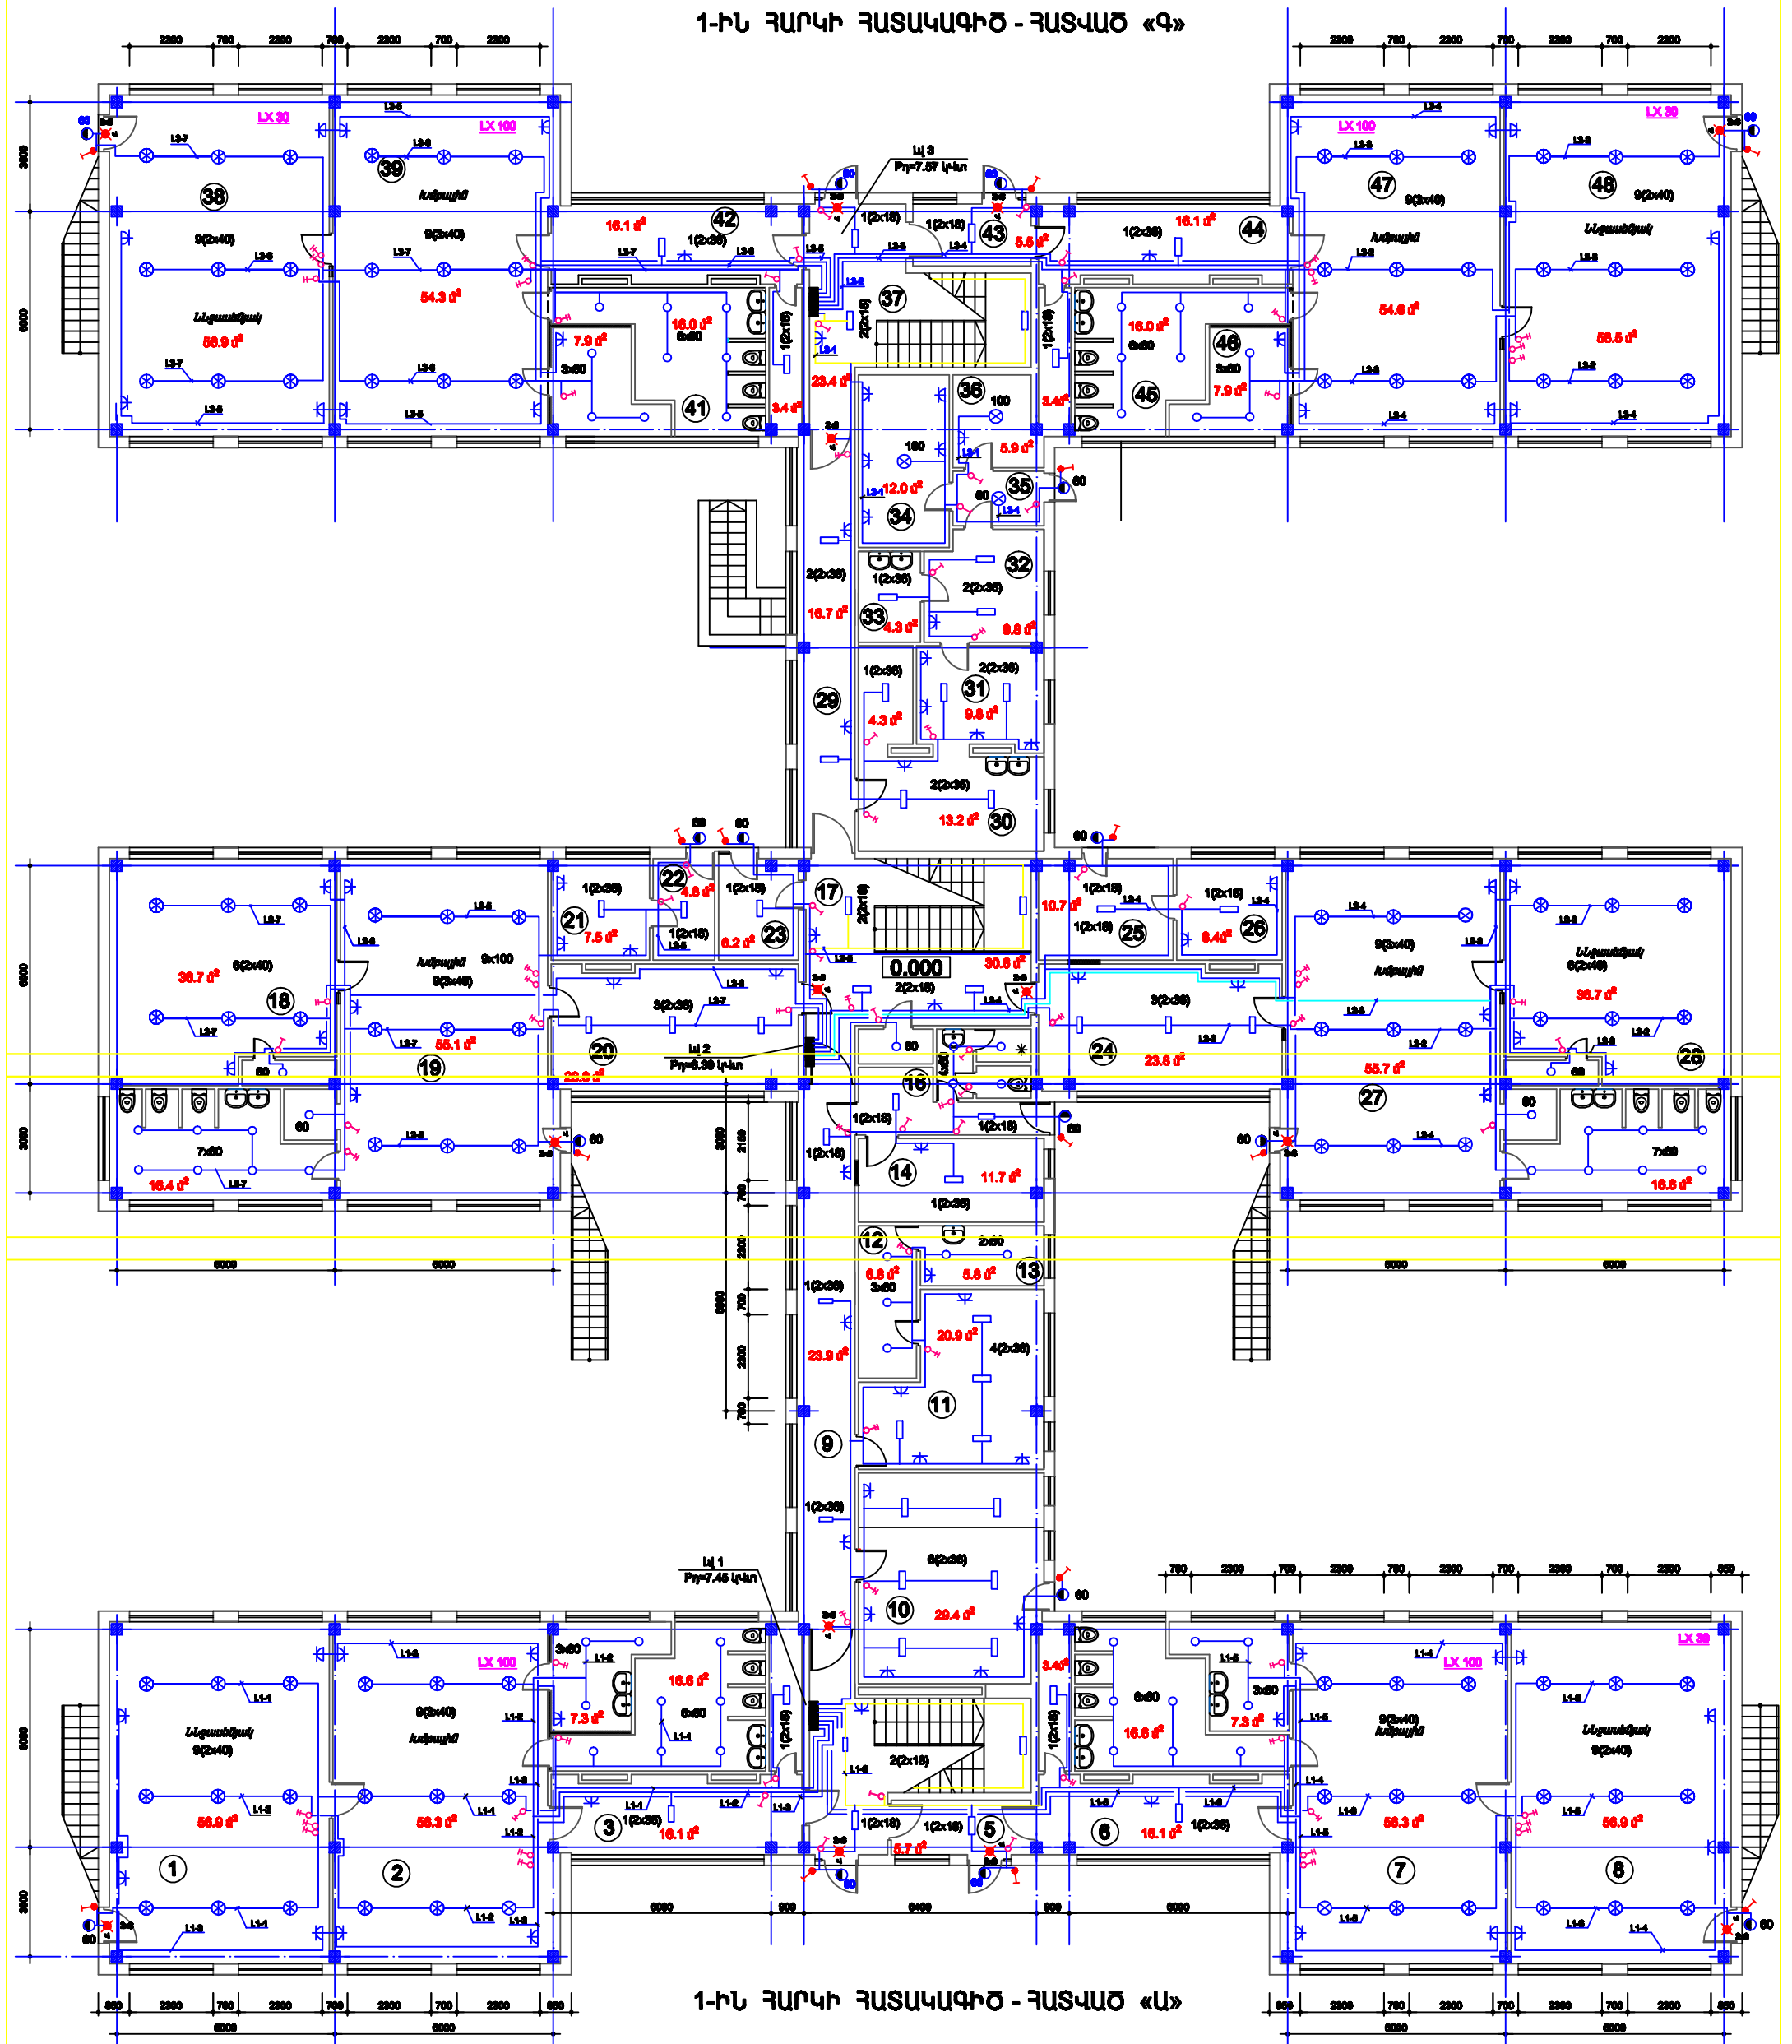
1-ԻՆ ՀԱՐԿԻ ՀԱՏԱԿԱԳԻԾ - ՀԱՏՎԱԾ «Գ»

2300 700 2300 700 2300 700 2300

LX 30
LX 100
38
39
9(2x40)
9(3x40)
54.3 մ²
56.9 մ²
42
16.1 մ²
1(2x36)
Լվ 3
Pհ=7.57 կՎտ
43
5.5 մ²
1(2x18)
37
44
16.1 մ²
1(2x36)
47
48
9(3x40)
9(2x40)
LX 100
LX 30
54.6 մ²
56.5 մ²
41
7.9 մ²
16.0 մ²
6x60
3x60
3.4 մ²
23.4 մ²
36
100
5.9 մ²
45
46
16.0 մ²
6x60
3x60
7.9 մ²
3.4 մ²
34
12.0 մ²
35
32
2(2x36)
1(2x36)
2(2x36)
33
16.7 մ²
4.3 մ²
9.8 մ²
29
1(2x36)
31
2(2x36)
4.3 մ²
9.8 մ²
30
2(2x36)
13.2 մ²

18
6(2x40)
36.7 մ²
9(3x40)
9x100
55.1 մ²
19
21
1(2x36)
7.5 մ²
22
4.8 մ²
1(2x18)
23
6.2 մ²
17
0.000
30.8 մ²
2(2x18)
20
3(2x36)
22.9 մ²
Լվ 2
Pհ=6.39 կՎտ
25
1(2x18)
10.7 մ²
26
1(2x18)
8.4 մ²
24
3(2x36)
23.8 մ²
9(3x40)
6(2x40)
36.7 մ²
27
55.7 մ²
28
16
7x60
16.4 մ²
14
1(2x18)
11.7 մ²
7x60
16.6 մ²
6000 6000
6000 6000
1(2x36)
12
2x60
13
6.8 մ²
5.8 մ²
3x60
20.9 մ²
4(2x36)
23.9 մ²
11
9
1(2x36)
6(2x36)
10
29.4 մ²
Լվ 1
Pհ=7.45 կՎտ

LX 100
LX 100
LX 30
9(3x40)
9(2x40)
16.6 մ²
6x60
7.3 մ²
3x60
56.9 մ²
56.3 մ²
3
1(2x36)
16.1 մ²
1(2x18)
5.7 մ²
5
6
16.1 մ²
1(2x36)
16.6 մ²
7.3 մ²
56.3 մ²
56.9 մ²
2(2x18)
1
2
7
8
6000 900 6400 900 6000

1-ԻՆ ՀԱՐԿԻ ՀԱՏԱԿԱԳԻԾ - ՀԱՏՎԱԾ «Ա»

850 2300 700 2300 700 2300 700 2300 850
6000 6000
6000 6000